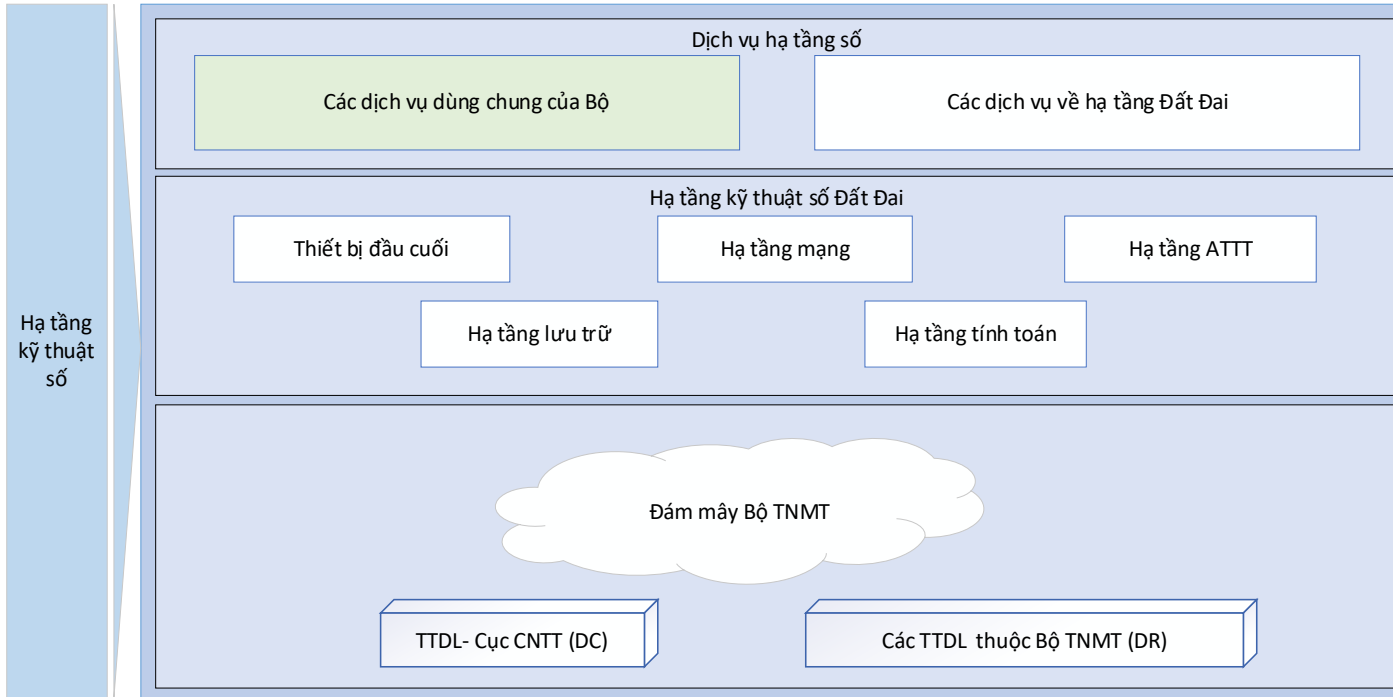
Hạ tầng kỹ thuật số

Dịch vụ hạ tầng số

Các dịch vụ dùng chung của Bộ

Các dịch vụ về hạ tầng Đất Đai

Hạ tầng kỹ thuật số Đất Đai

Thiết bị đầu cuối

Hạ tầng mạng

Hạ tầng ATTT

Hạ tầng lưu trữ

Hạ tầng tính toán

Đám mây Bộ TNMT

TTDL- Cục CNTT (DC)

Các TTDL thuộc Bộ TNMT (DR)